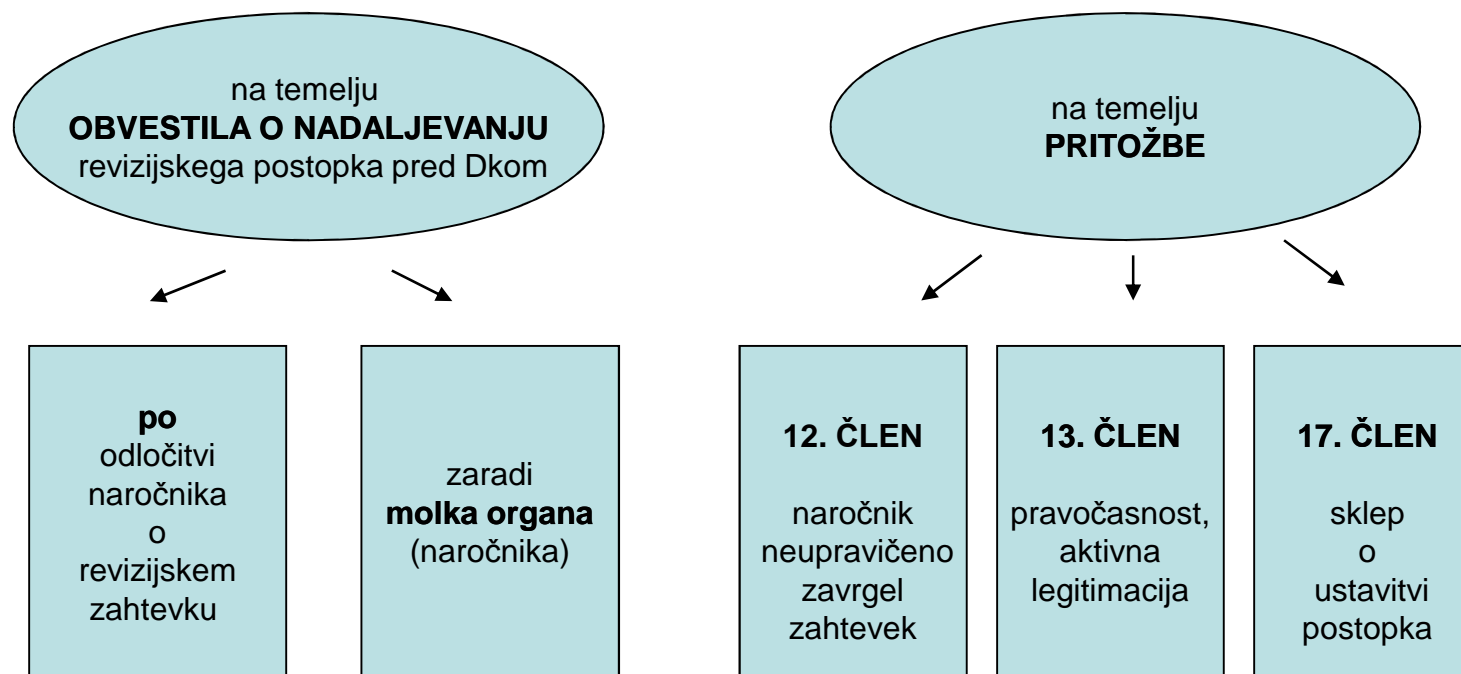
na temelju
**OBVESTILA O NADALJEVANJU**
revizijskega postopka pred Dkom

**po**
odločitvi
naročnika
o
revizijskem
zahtevku

zaradi
**molka organa**
(naročnika)

na temelju
**PRITOŽBE**

**12. ČLEN**

naročnik
neupravičeno
zavrgel
zahtevek

**13. ČLEN**

pravočasnost,
aktivna
legitimacija

**17. ČLEN**

sklep
o
ustavitvi
postopka